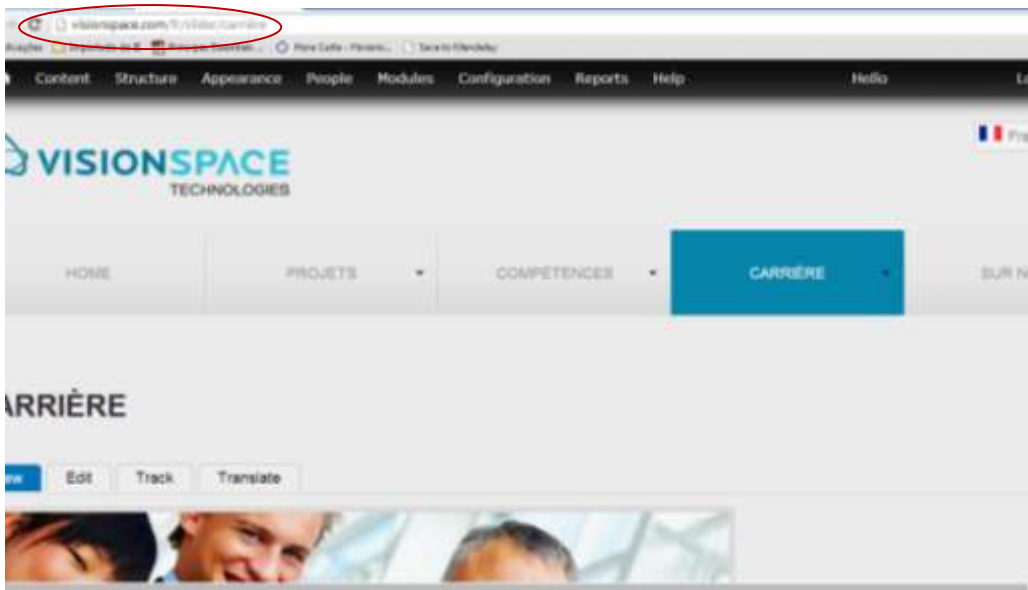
visionspace.com/fr/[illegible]/carriere

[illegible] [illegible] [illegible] Mona Carta - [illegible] Save to Mendeley

Content Structure Appearance People Modules Configuration Reports Help Hello L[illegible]

VISIONSPACE TECHNOLOGIES

Fr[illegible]

HOME PROJETS COMPÉTENCES CARRIÈRE SUR N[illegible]

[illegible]ARRIÈRE

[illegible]ew Edit Track Translate